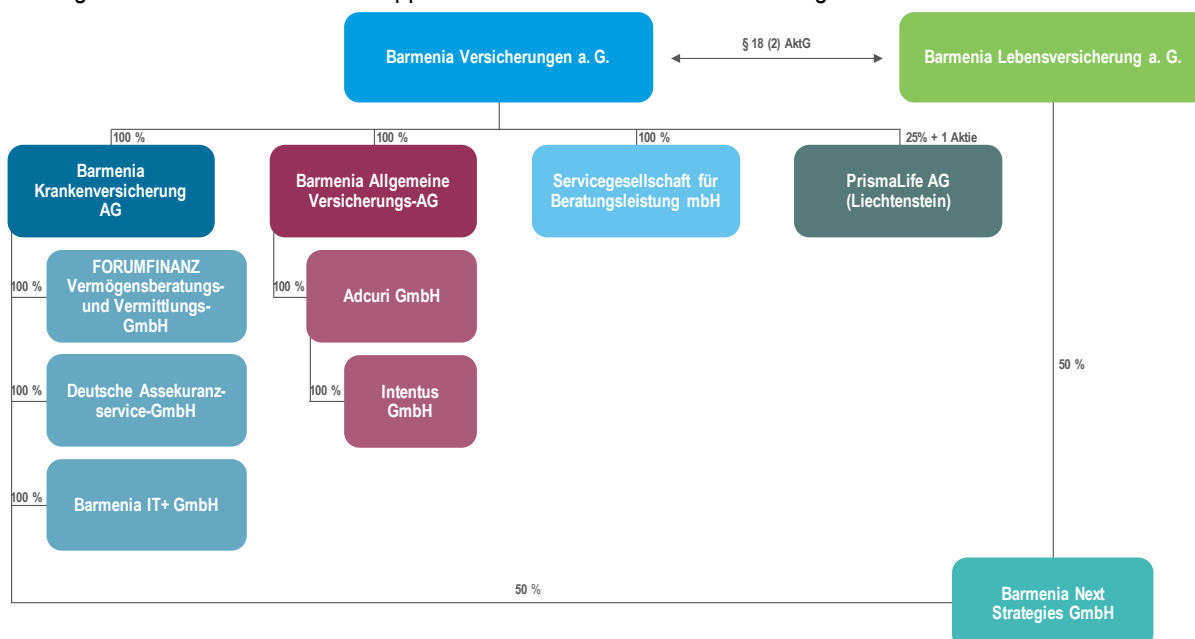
Barmenia Versicherungen a. G.

§ 18 (2) AktG

Barmenia Lebensversicherung a. G.

100 %

100 %

100 %

25% + 1 Aktie

Barmenia Krankenversicherung AG

Barmenia Allgemeine Versicherungs-AG

Servicegesellschaft für Beratungsleistung mbH

PrismaLife AG (Liechtenstein)

100 %

FORUMFINANZ Vermögensberatungs- und Vermittlungs-GmbH

100 %

Adcuri GmbH

100 %

Deutsche Assekuranzservice-GmbH

100 %

Intentus GmbH

50 %

100 %

Barmenia IT+ GmbH

50 %

Barmenia Next Strategies GmbH